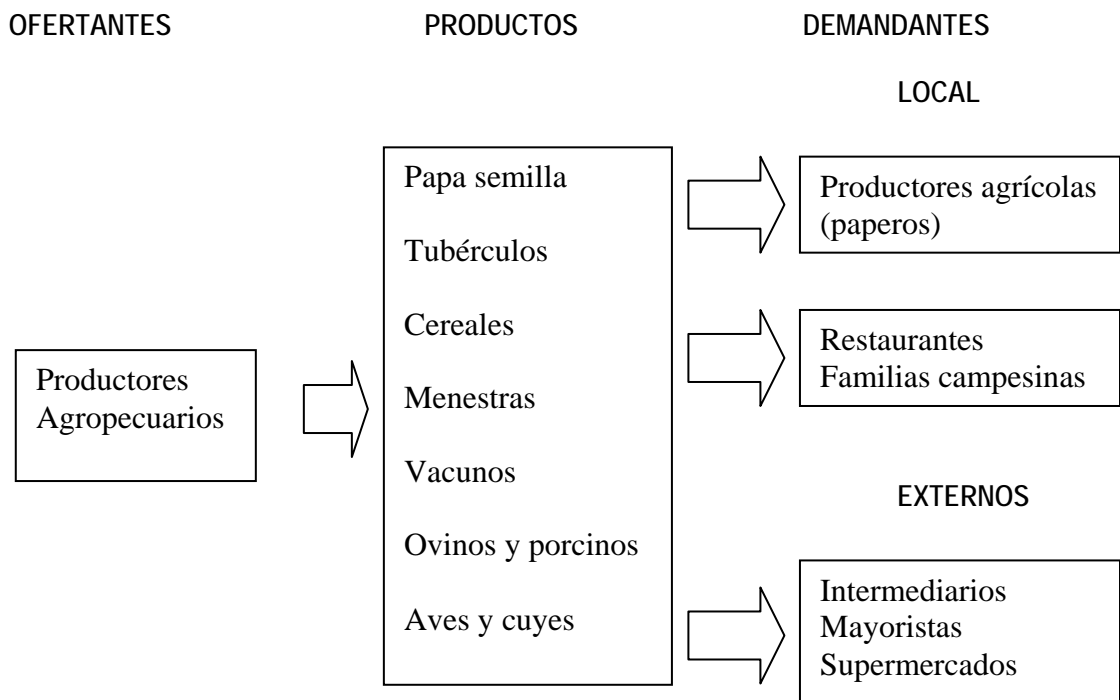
OFERTANTES

PRODUCTOS

DEMANDANTES

LOCAL

Productores Agropecuarios

Papa semilla

Tubérculos

Cereales

Menestras

Vacunos

Ovinos y porcinos

Aves y cuyes

Productores agrícolas (paperos)

Restaurantes
Familias campesinas

EXTERNOS

Intermediarios
Mayoristas
Supermercados